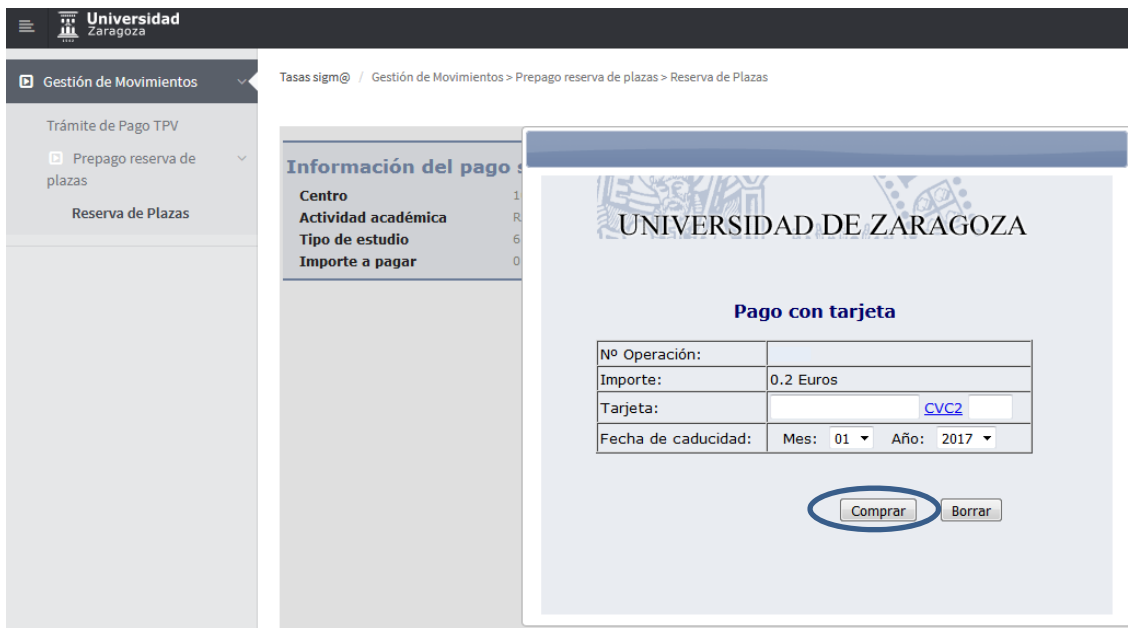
Universidad Zaragoza

Gestión de Movimientos

Trámite de Pago TPV

Prepago reserva de plazas

Reserva de Plazas

Tasas sigm@ / Gestión de Movimientos > Prepago reserva de plazas > Reserva de Plazas

Información del pago s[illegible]

Centro 1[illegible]
Actividad académica R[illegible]
Tipo de estudio 6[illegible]
Importe a pagar 0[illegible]

UNIVERSIDAD DE ZARAGOZA

Pago con tarjeta

| Nº Operación: | |
|---|---|
| Importe: | 0.2 Euros |
| Tarjeta: | CVC2 |
| Fecha de caducidad: | Mes: 01 Año: 2017 |

Comprar Borrar